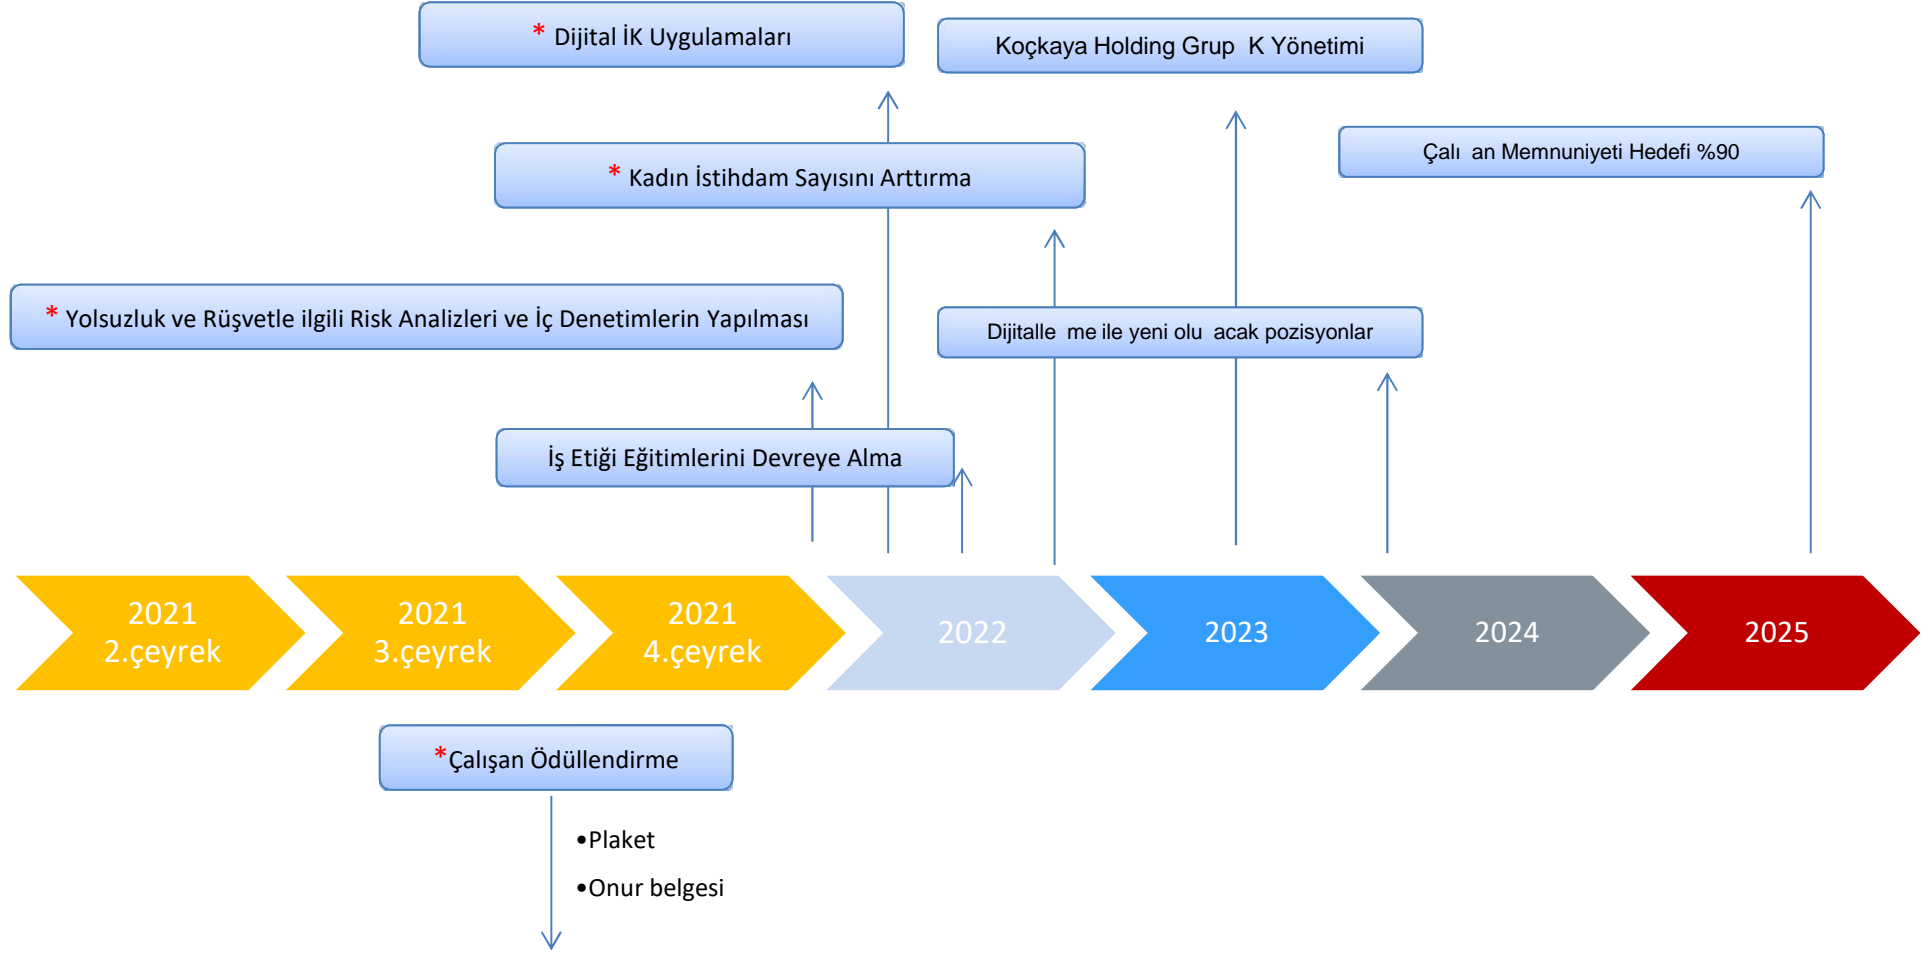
* Dijital İK Uygulamaları

Koçkaya Holding Grup K Yönetimi

* Kadın İstihdam Sayısını Arttırma

Çalı an Memnuniyeti Hedefi %90

* Yolsuzluk ve Rüşvetle ilgili Risk Analizleri ve İç Denetimlerin Yapılması

Dijitalle me ile yeni olu acak pozisyonlar

İş Etiği Eğitimlerini Devreye Alma

2021 2.çeyrek

2021 3.çeyrek

2021 4.çeyrek

2022

2023

2024

2025

*Çalışan Ödüllendirme

•Plaket

•Onur belgesi